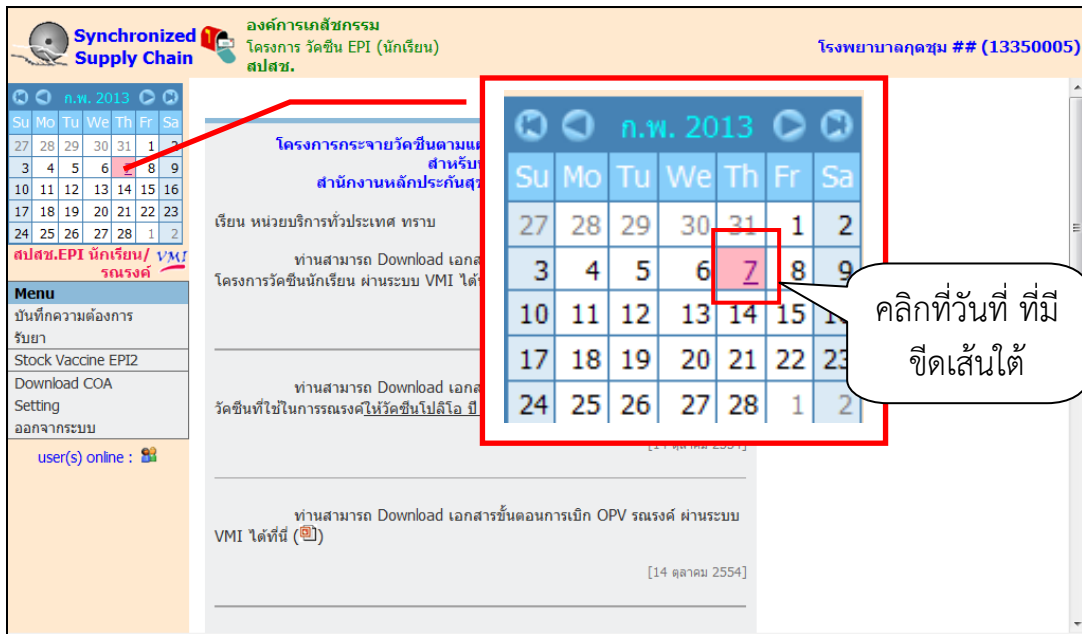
Synchronized Supply Chain

องค์การเภสัชกรรม
โครงการ วัคซีน EPI (นักเรียน)
สปสช.

โรงพยาบาลกุดชุม ## (13350005)

ก.พ. 2013

| Su | Mo | Tu | We | Th | Fr | Sa |
|---|---|---|---|---|---|---|
| 27 | 28 | 29 | 30 | 31 | 1 | 2 |
| 3 | 4 | 5 | 6 | 7 | 8 | 9 |
| 10 | 11 | 12 | 13 | 14 | 15 | 16 |
| 17 | 18 | 19 | 20 | 21 | 22 | 23 |
| 24 | 25 | 26 | 27 | 28 | 1 | 2 |

สปสช.EPI นักเรียน/ VMI รณรงค์

Menu
บันทึกความต้องการ
รับยา
Stock Vaccine EPI2
Download COA
Setting
ออกจากระบบ

user(s) online :

โครงการกระจายวัคซีนตามแผ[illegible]
สำหรับ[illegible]
สำนักงานหลักประกันสุ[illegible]

เรียน หน่วยบริการทั่วประเทศ ทราบ

ท่านสามารถ Download เอกส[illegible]
โครงการวัคซีนนักเรียน ผ่านระบบ VMI ได้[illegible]

ท่านสามารถ Download เอกส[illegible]
วัคซีนที่ใช้ในการรณรงค์ให้วัคซีนโปลิโอ ปี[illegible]

[14 ตุลาคม 2554]

ท่านสามารถ Download เอกสารขั้นตอนการเบิก OPV รณรงค์ ผ่านระบบ VMI ได้ที่นี่ ()

[14 ตุลาคม 2554]

ก.พ. 2013

| Su | Mo | Tu | We | Th | Fr | Sa |
|---|---|---|---|---|---|---|
| 27 | 28 | 29 | 30 | 31 | 1 | 2 |
| 3 | 4 | 5 | 6 | 7 | 8 | 9 |
| 10 | 11 | 12 | 13 | 14 | 15 | 1 |
| 17 | 18 | 19 | 20 | 21 | 22 | 23 |
| 24 | 25 | 26 | 27 | 28 | 1 | 2 |

คลิกที่วันที่ ที่มีขีดเส้นใต้